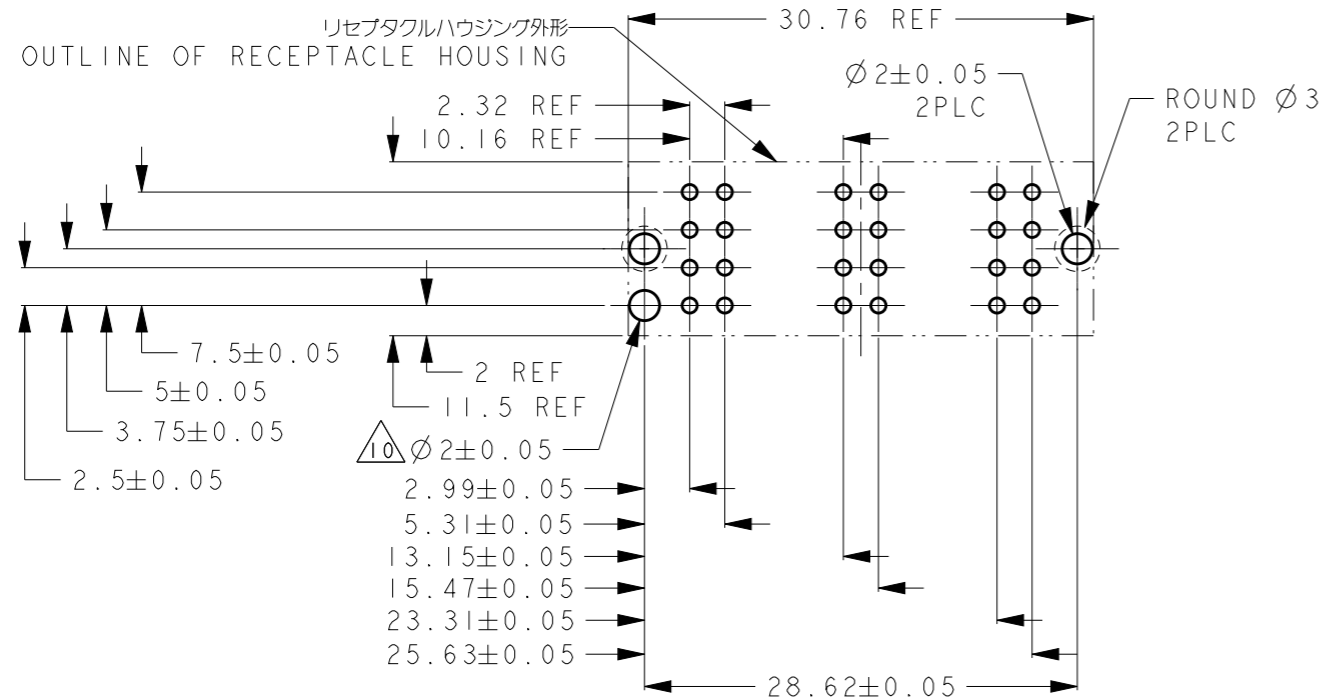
リセプタクルハウジング外形
OUTLINE OF RECEPTACLE HOUSING

30.76 REF

$\varnothing 2\pm0.05$
2PLC

ROUND $\varnothing 3$
2PLC

2.32 REF
10.16 REF

7.5$\pm$0.05
5$\pm$0.05
3.75$\pm$0.05
2.5$\pm$0.05

2 REF
11.5 REF

10 $\varnothing 2\pm0.05$

2.99$\pm$0.05
5.31$\pm$0.05
13.15$\pm$0.05
15.47$\pm$0.05
23.31$\pm$0.05
25.63$\pm$0.05

28.62$\pm$0.05